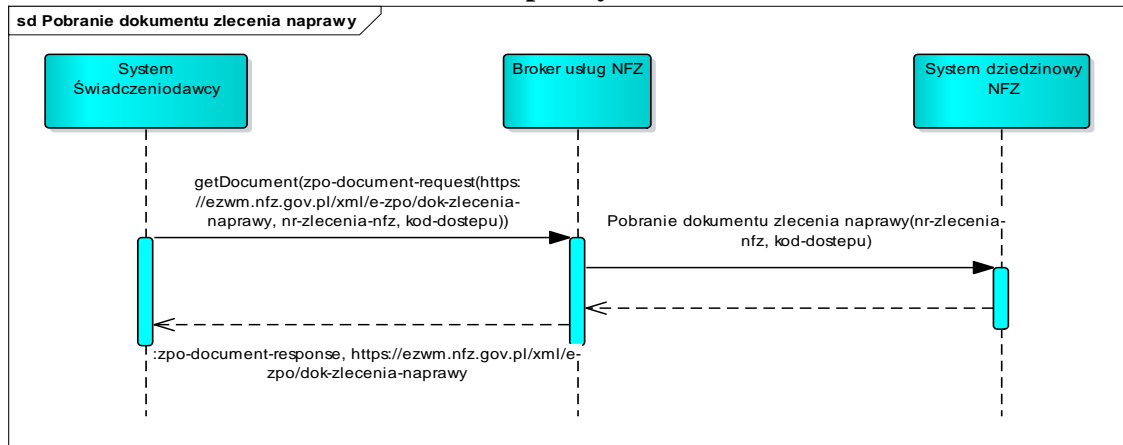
sd Pobranie dokumentu zlecenia naprawy

System Świadczeniodawcy

Broker usług NFZ

System dziedzinowy NFZ

getDocument(zpo-document-request(https://ezwm.nfz.gov.pl/xml/e-zpo/dok-zlecenia-naprawy, nr-zlecenia-nfz, kod-dostepu))

Pobranie dokumentu zlecenia naprawy(nr-zlecenia-nfz, kod-dostepu)

:zpo-document-response, https://ezwm.nfz.gov.pl/xml/e-zpo/dok-zlecenia-naprawy